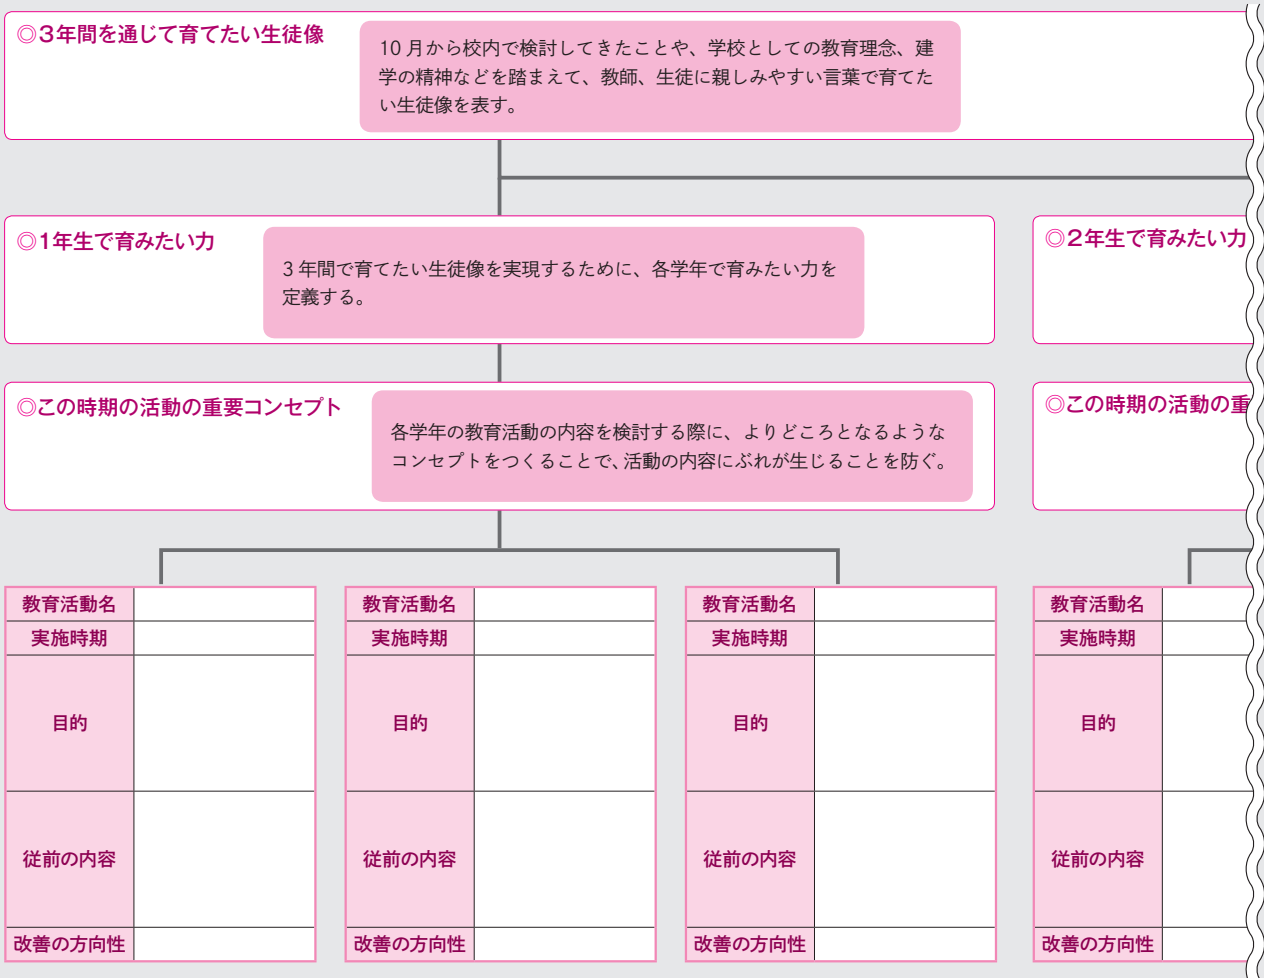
◎3年間を通じて育てたい生徒像

10月から校内で検討してきたことや、学校としての教育理念、建学の精神などを踏まえて、教師、生徒に親しみやすい言葉で育てたい生徒像を表す。

◎1年生で育みたい力

3年間で育てたい生徒像を実現するために、各学年で育みたい力を定義する。

◎2年生で育みたい力

◎この時期の活動の重要コンセプト

各学年の教育活動の内容を検討する際に、よりどころとなるようなコンセプトをつくることで、活動の内容にぶれが生じることを防ぐ。

◎この時期の活動の重

| 教育活動名 | |
|---|---|
| 実施時期 | |
| 目的 | |
| 従前の内容 | |
| 改善の方向性 | |

| 教育活動名 | |
|---|---|
| 実施時期 | |
| 目的 | |
| 従前の内容 | |
| 改善の方向性 | |

| 教育活動名 | |
|---|---|
| 実施時期 | |
| 目的 | |
| 従前の内容 | |
| 改善の方向性 | |

| 教育活動名 | |
|---|---|
| 実施時期 | |
| 目的 | |
| 従前の内容 | |
| 改善の方向性 | |